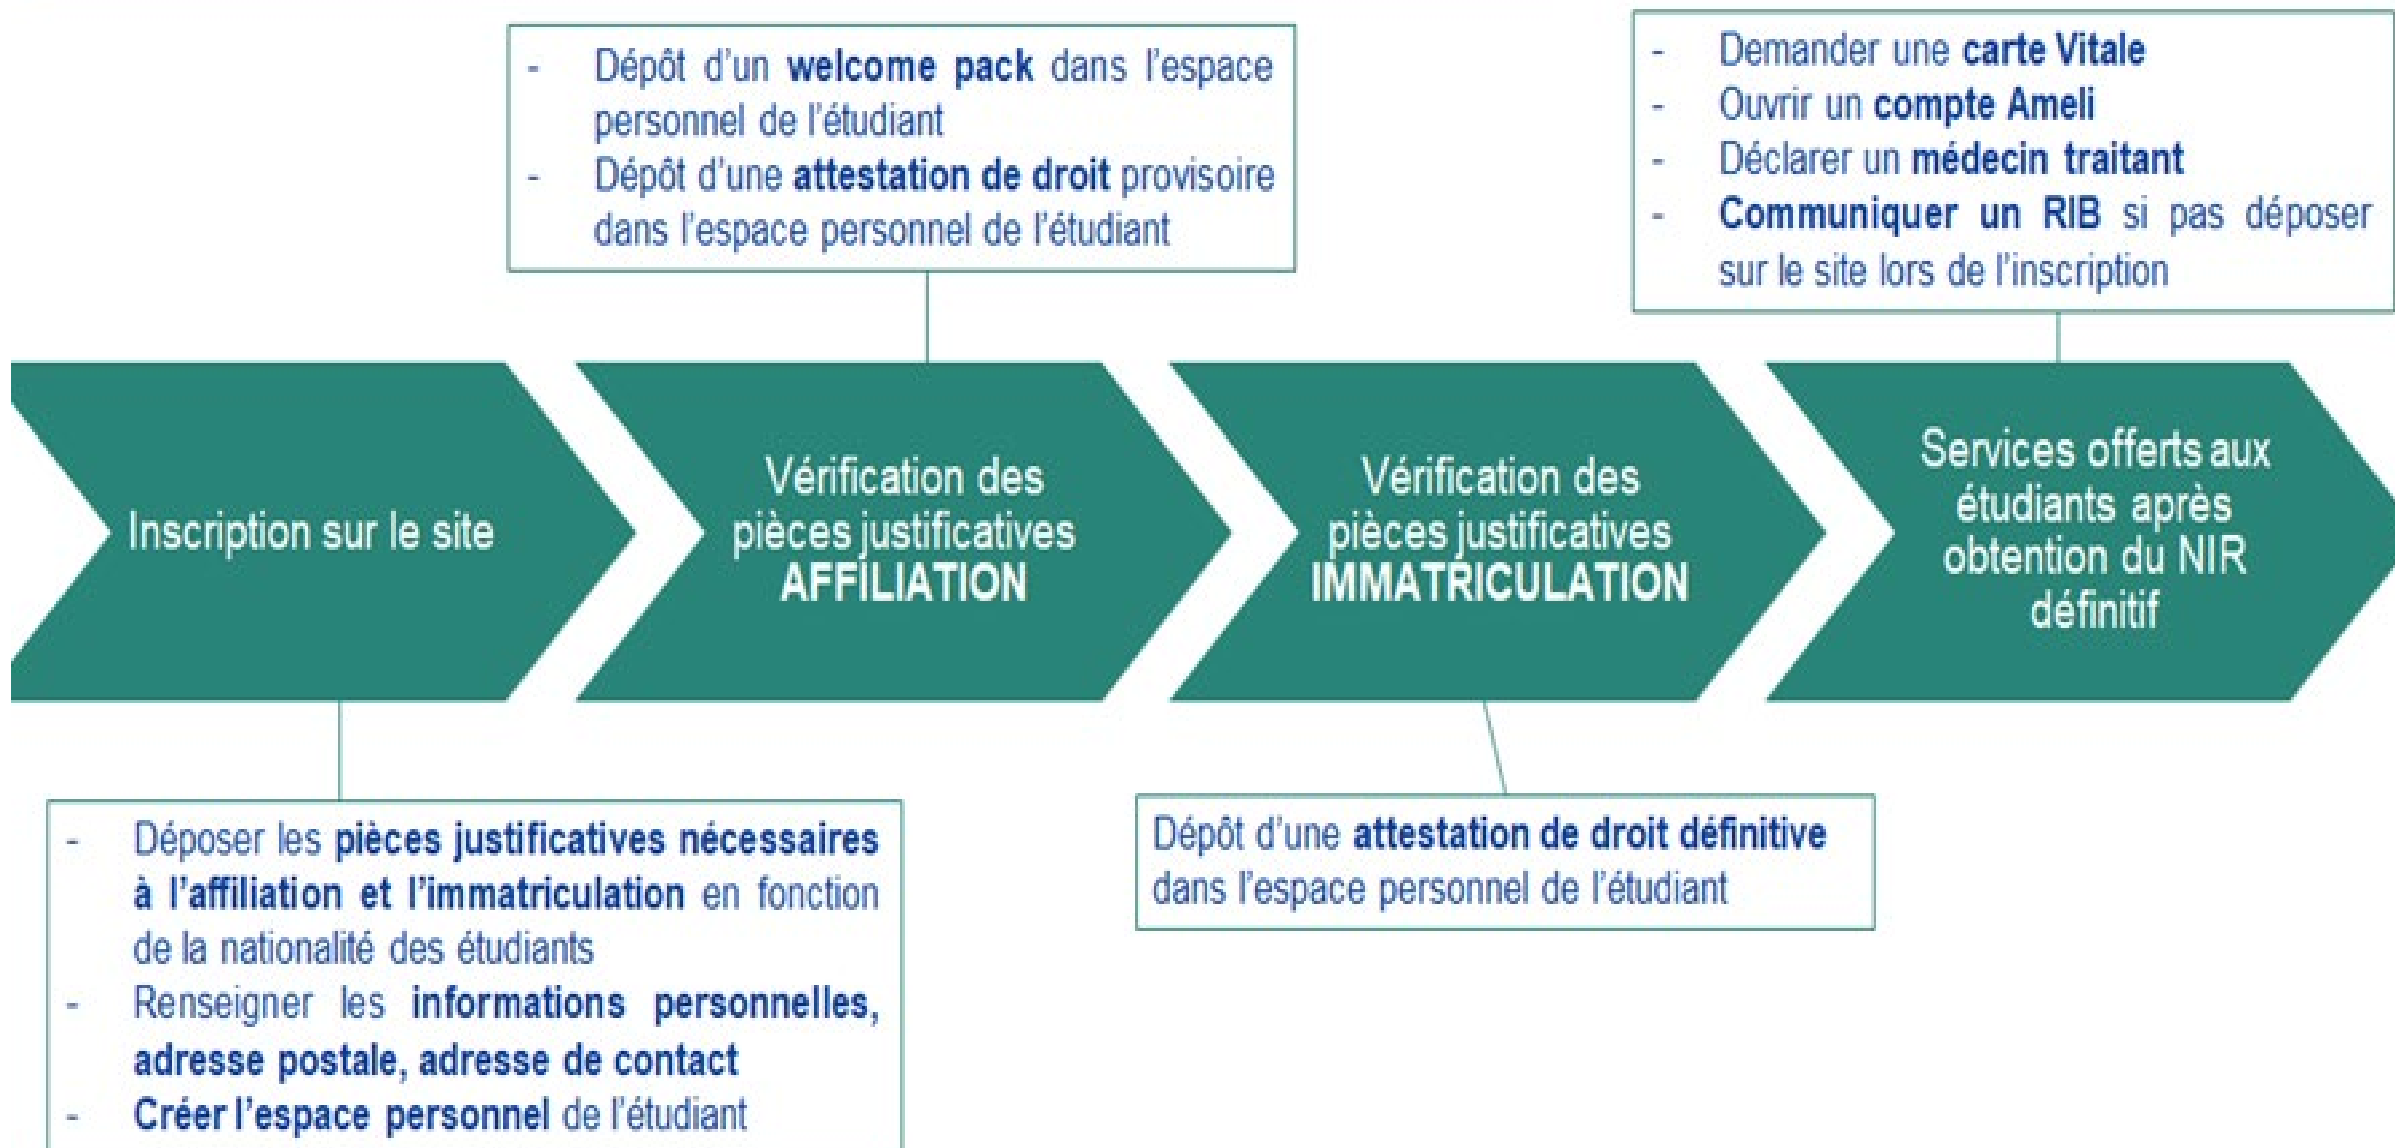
- Dépôt d'un welcome pack dans l'espace personnel de l'étudiant
- Dépôt d'une attestation de droit provisoire dans l'espace personnel de l'étudiant

- Demander une carte Vitale
- Ouvrir un compte Ameli
- Déclarer un médecin traitant
- Communiquer un RIB si pas déposer sur le site lors de l'inscription

Inscription sur le site

Vérification des pièces justificatives AFFILIATION

Vérification des pièces justificatives IMMATRICULATION

Services offerts aux étudiants après obtention du NIR définitif

- Déposer les pièces justificatives nécessaires à l'affiliation et l'immatriculation en fonction de la nationalité des étudiants
- Renseigner les informations personnelles, adresse postale, adresse de contact
- Créer l'espace personnel de l'étudiant

Dépôt d'une attestation de droit définitive dans l'espace personnel de l'étudiant